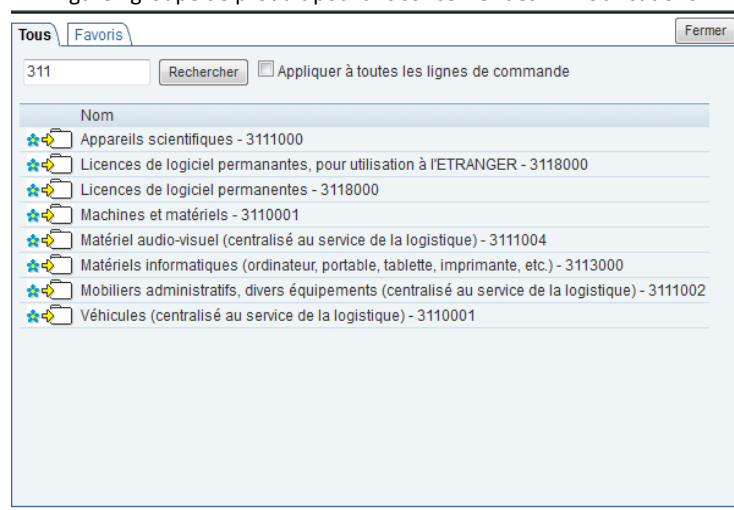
Tous Favoris Fermer

311 Rechercher Appliquer à toutes les lignes de commande

| Nom |
|---|
| Appareils scientifiques - 3111000 |
| Licences de logiciel permanantes, pour utilisation à l'ETRANGER - 3118000 |
| Licences de logiciel permanentes - 3118000 |
| Machines et matériels - 3110001 |
| Matériel audio-visuel (centralisé au service de la logistique) - 3111004 |
| Matériels informatiques (ordinateur, portable, tablette, imprimante, etc.) - 3113000 |
| Mobiliers administratifs, divers équipements (centralisé au service de la logistique) - 3111002 |
| Véhicules (centralisé au service de la logistique) - 3110001 |